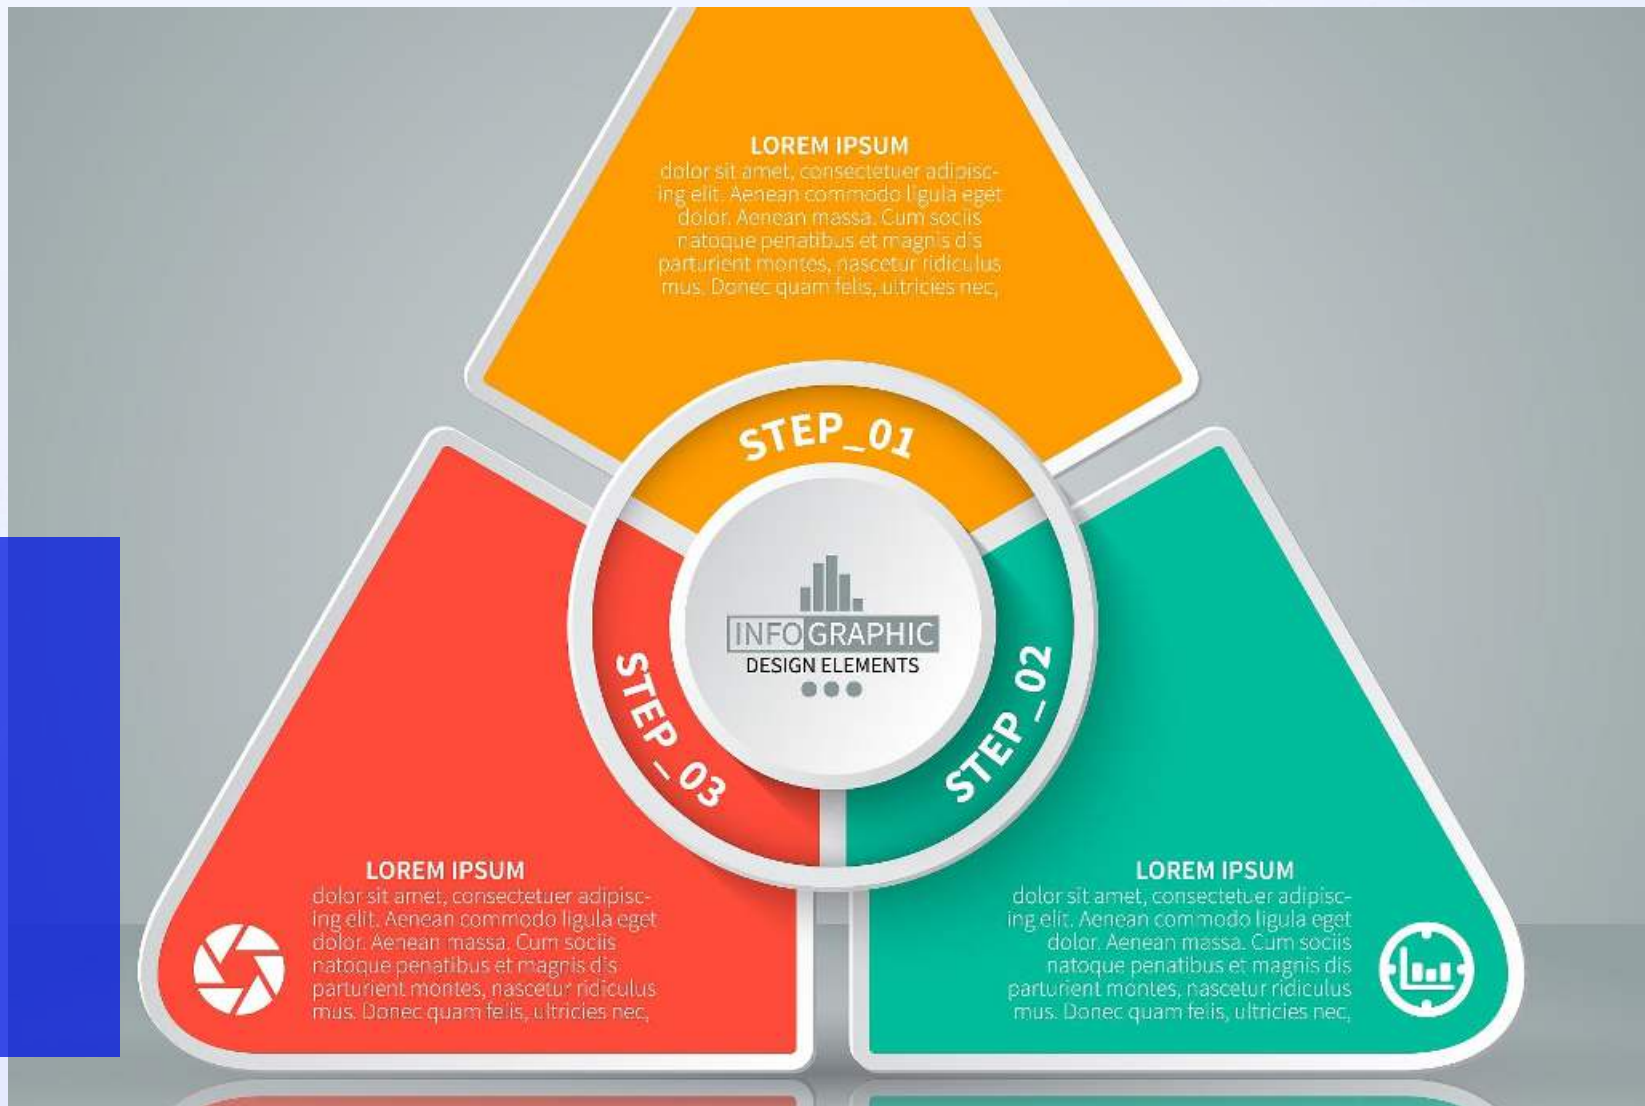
LOREM IPSUM
dolor sit amet, consectetuer adipiscing elit. Aenean commodo ligula eget dolor. Aenean massa. Cum sociis natoque penatibus et magnis dis parturient montes, nascetur ridiculus mus. Donec quam felis, ultricies nec,

STEP_01

INFOGRAPHIC
DESIGN ELEMENTS

STEP_03

STEP_02

LOREM IPSUM
dolor sit amet, consectetuer adipiscing elit. Aenean commodo ligula eget dolor. Aenean massa. Cum sociis natoque penatibus et magnis dis parturient montes, nascetur ridiculus mus. Donec quam felis, ultricies nec,

LOREM IPSUM
dolor sit amet, consectetuer adipiscing elit. Aenean commodo ligula eget dolor. Aenean massa. Cum sociis natoque penatibus et magnis dis parturient montes, nascetur ridiculus mus. Donec quam felis, ultricies nec,